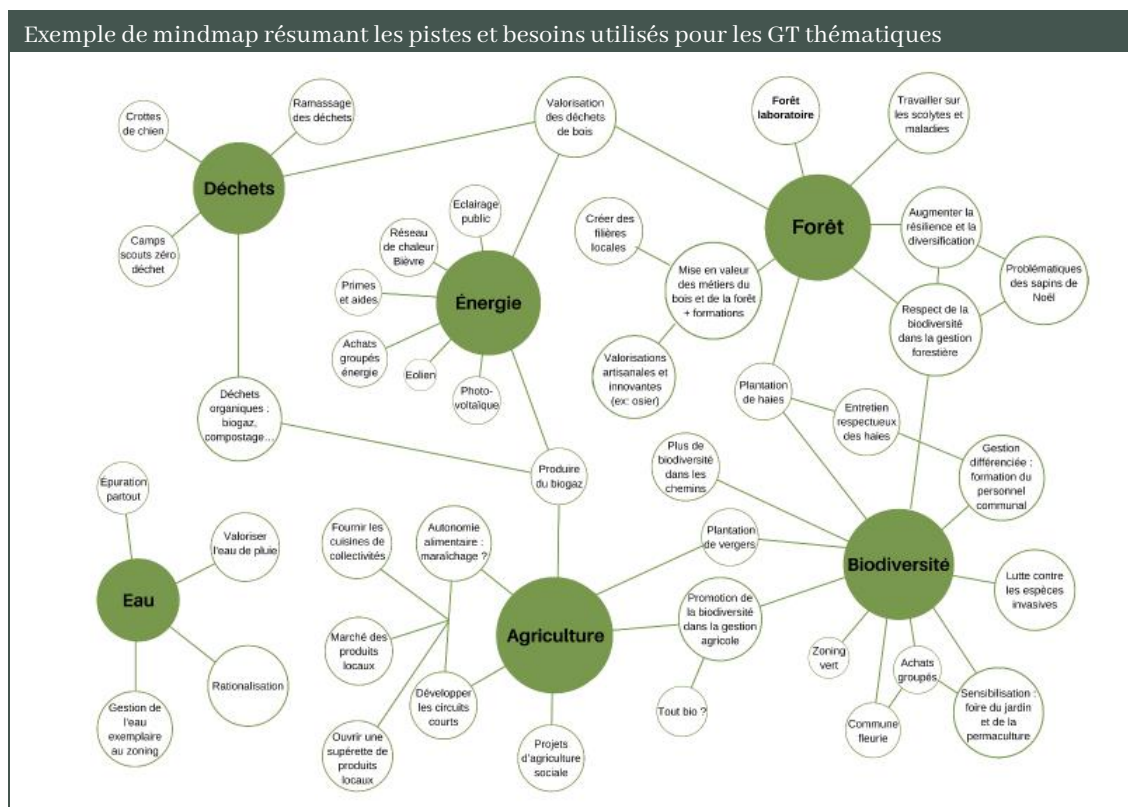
Exemple de mindmap résumant les pistes et besoins utilisés pour les GT thématiques

Crottes de chien

Ramassage des déchets

Déchets

Camps scouts zéro déchet

Valorisation des déchets de bois

Forêt laboratoire

Travailler sur les scolytes et maladies

Forêt

Augmenter la résilience et la diversification

Problématiques des sapins de Noël

Respect de la biodiversité dans la gestion forestière

Eclairage public

Réseau de chaleur Bièvre

Primes et aides

Énergie

Achats groupés énergie

Eolien

Photo-voltaïque

Créer des filières locales

Mise en valeur des métiers du bois et de la forêt + formations

Valorisations artisanales et innovantes (ex: osier)

Plantation de haies

Entretien respectueux des haies

Gestion différenciée : formation du personnel communal

Déchets organiques : biogaz, compostage...

Produire du biogaz

Plus de biodiversité dans les chemins

Epuration partout

Valoriser l'eau de pluie

Eau

Rationalisation

Gestion de l'eau exemplaire au zoning

Fournir les cuisines de collectivités

Autonomie alimentaire : maraîchage ?

Marché des produits locaux

Développer les circuits courts

Ouvrir une supérette de produits locaux

Agriculture

Projets d'agriculture sociale

Plantation de vergers

Promotion de la biodiversité dans la gestion agricole

Tout bio ?

Biodiversité

Lutte contre les espèces invasives

Zoning vert

Achats groupés

Commune fleurie

Sensibilisation : foire du jardin et de la permaculture